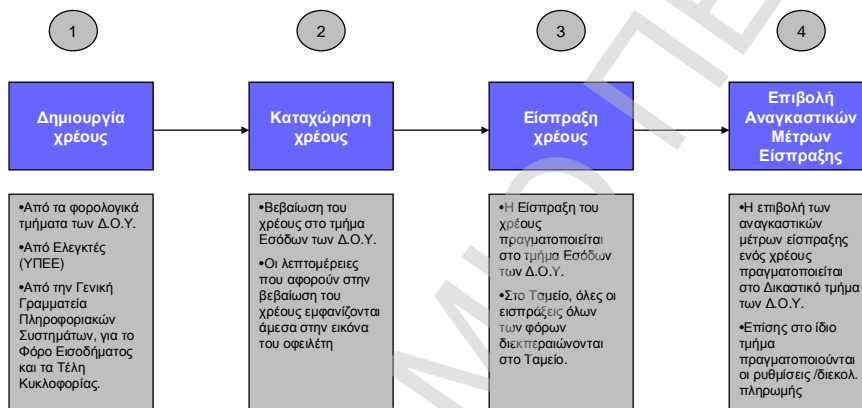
1

2

3

4

Δημιουργία χρέους

Καταχώρηση χρέους

Είσπραξη χρέους

Επιβολή Αναγκαστικών Μέτρων Είσπραξης

•Από τα φορολογικά τμήματα των Δ.Ο.Υ.

•Από Ελεγκτές (ΥΠΕΕ)

•Από την Γενική Γραμματεία Πληροφοριακών Συστημάτων, για το Φόρο Εισοδήματος και τα Τέλη Κυκλοφορίας.

•Βεβαίωση του χρέους στο τμήμα Εσόδων των Δ.Ο.Υ.

•Οι λεπτομέρειες που αφορούν στην βεβαίωση του χρέους εμφανίζονται άμεσα στην εικόνα του οφειλέτη

•Η Είσπραξη του χρέους πραγματοποιείται στο τμήμα Εσόδων των Δ.Ο.Υ.

•Στο Ταμείο, όλες οι εισπράξεις όλων των φόρων διεκπεραιώνονται στο Ταμείο.

•Η επιβολή των αναγκαστικών μέτρων είσπραξης ενός χρέους πραγματοποιείται στο Δικαστικό τμήμα των Δ.Ο.Υ.

•Επίσης στο ίδιο τμήμα πραγματοποιούνται οι ρυθμίσεις /διεκολ. πληρωμής